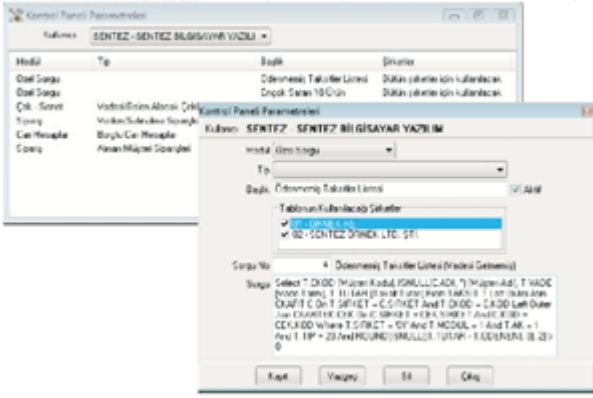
Kontrol Paneli Parametreleri

Kullanıcı SENTEZ - SENTEZ BİLGİSAYAR YAZILI

| Modül | Tip | Başlık | Şirketler |
|---|---|---|---|
| Özel Sorgu | | Ödenmemiş Taksitler Listesi | Dükkân şirketleri için kullanılacak. |
| Özel Sorgu | | En Çok Satan 10 Ürün | Dükkân şirketleri için kullanılacak. |
| Çek - Senet | Vadesi Gelen Alacak Çek | | Dükkân şirketleri için kullanılacak. |
| Sipariş | Verilen/Sevkedilen Sipariş | | Dükkân şirketleri için kullanılacak. |
| Cari Hesaplar | Borçlu Cari Hesaplar | | Dükkân şirketleri için kullanılacak. |
| Sipariş | Alınan Müşteri Siparişleri | | Dükkân şirketleri için kullanılacak. |

Kontrol Paneli Parametreleri

Kullanıcı SENTEZ - SENTEZ BİLGİSAYAR YAZILIM

Modül Özel Sorgu

Tip

Başlık Ödenmemiş Taksitler Listesi

Aktif

Tablonun Kullanılacağı Şirketler

01 - DEMO A.Ş.

02 - SENTEZ DÜKKAN LTD. ŞTİ.

Sorgu No 4 Ödenmemiş Taksitler Listesi (Vadesi Gelmemiş)

Sorgu Select T.CKOD [Müşteri Kodu], ISNULL(C.ADI, '') [Müşteri Adı], T.VADE [Vade Tarihi], T.TUTAR [Taksit Tutarı] From TAKSIT T Left Outer Join CKART C On T.SIRKET = C.SIRKET And T.CKOD = C.KOD Left Outer Join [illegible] Where T.SIRKET = '01' And T.MODUL = 1 And T.AK = 1 And T.TIP = 20 And ROUND(ISNULL(T.TUTAR - T.ODENEN, 0), 2) > 0

Kayıt Vazgeç Sil Çıkış